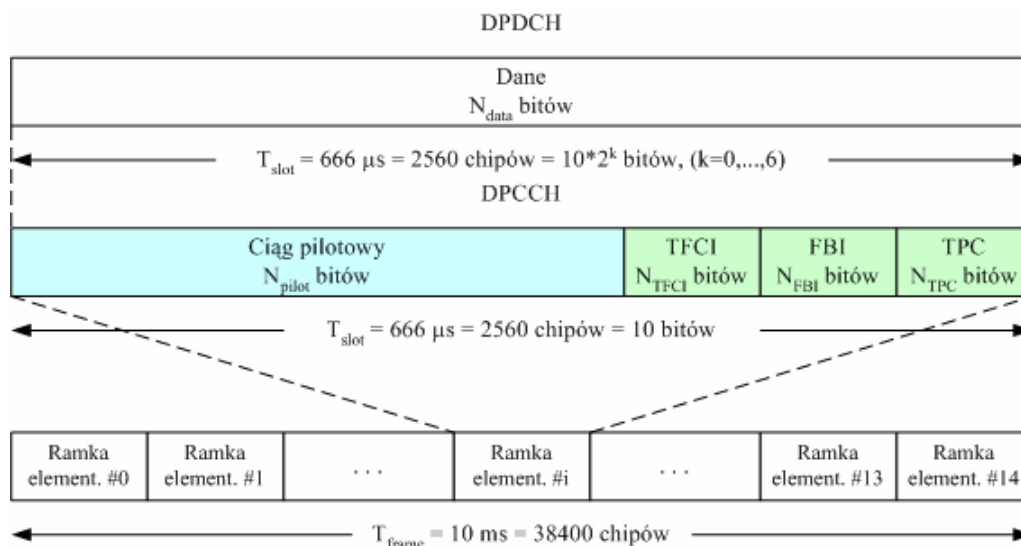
DPDCH

Dane
$N_{data}$ bitów

$T_{slot}$ = 666 µs = 2560 chipów = $10*2^k$ bitów, (k=0,...,6)

DPCCH

Ciąg pilotowy
$N_{pilot}$ bitów

TFCI
$N_{TFCI}$ bitów

FBI
$N_{FBI}$ bitów

TPC
$N_{TPC}$ bitów

$T_{slot}$ = 666 µs = 2560 chipów = 10 bitów

| Ramka element. #0 | Ramka element. #1 | . . . | Ramka element. #i | . . . | Ramka element. #13 | Ramka element. #14 |
|---|---|---|---|---|---|---|

$T_{frame}$ = 10 ms = 38400 chipów